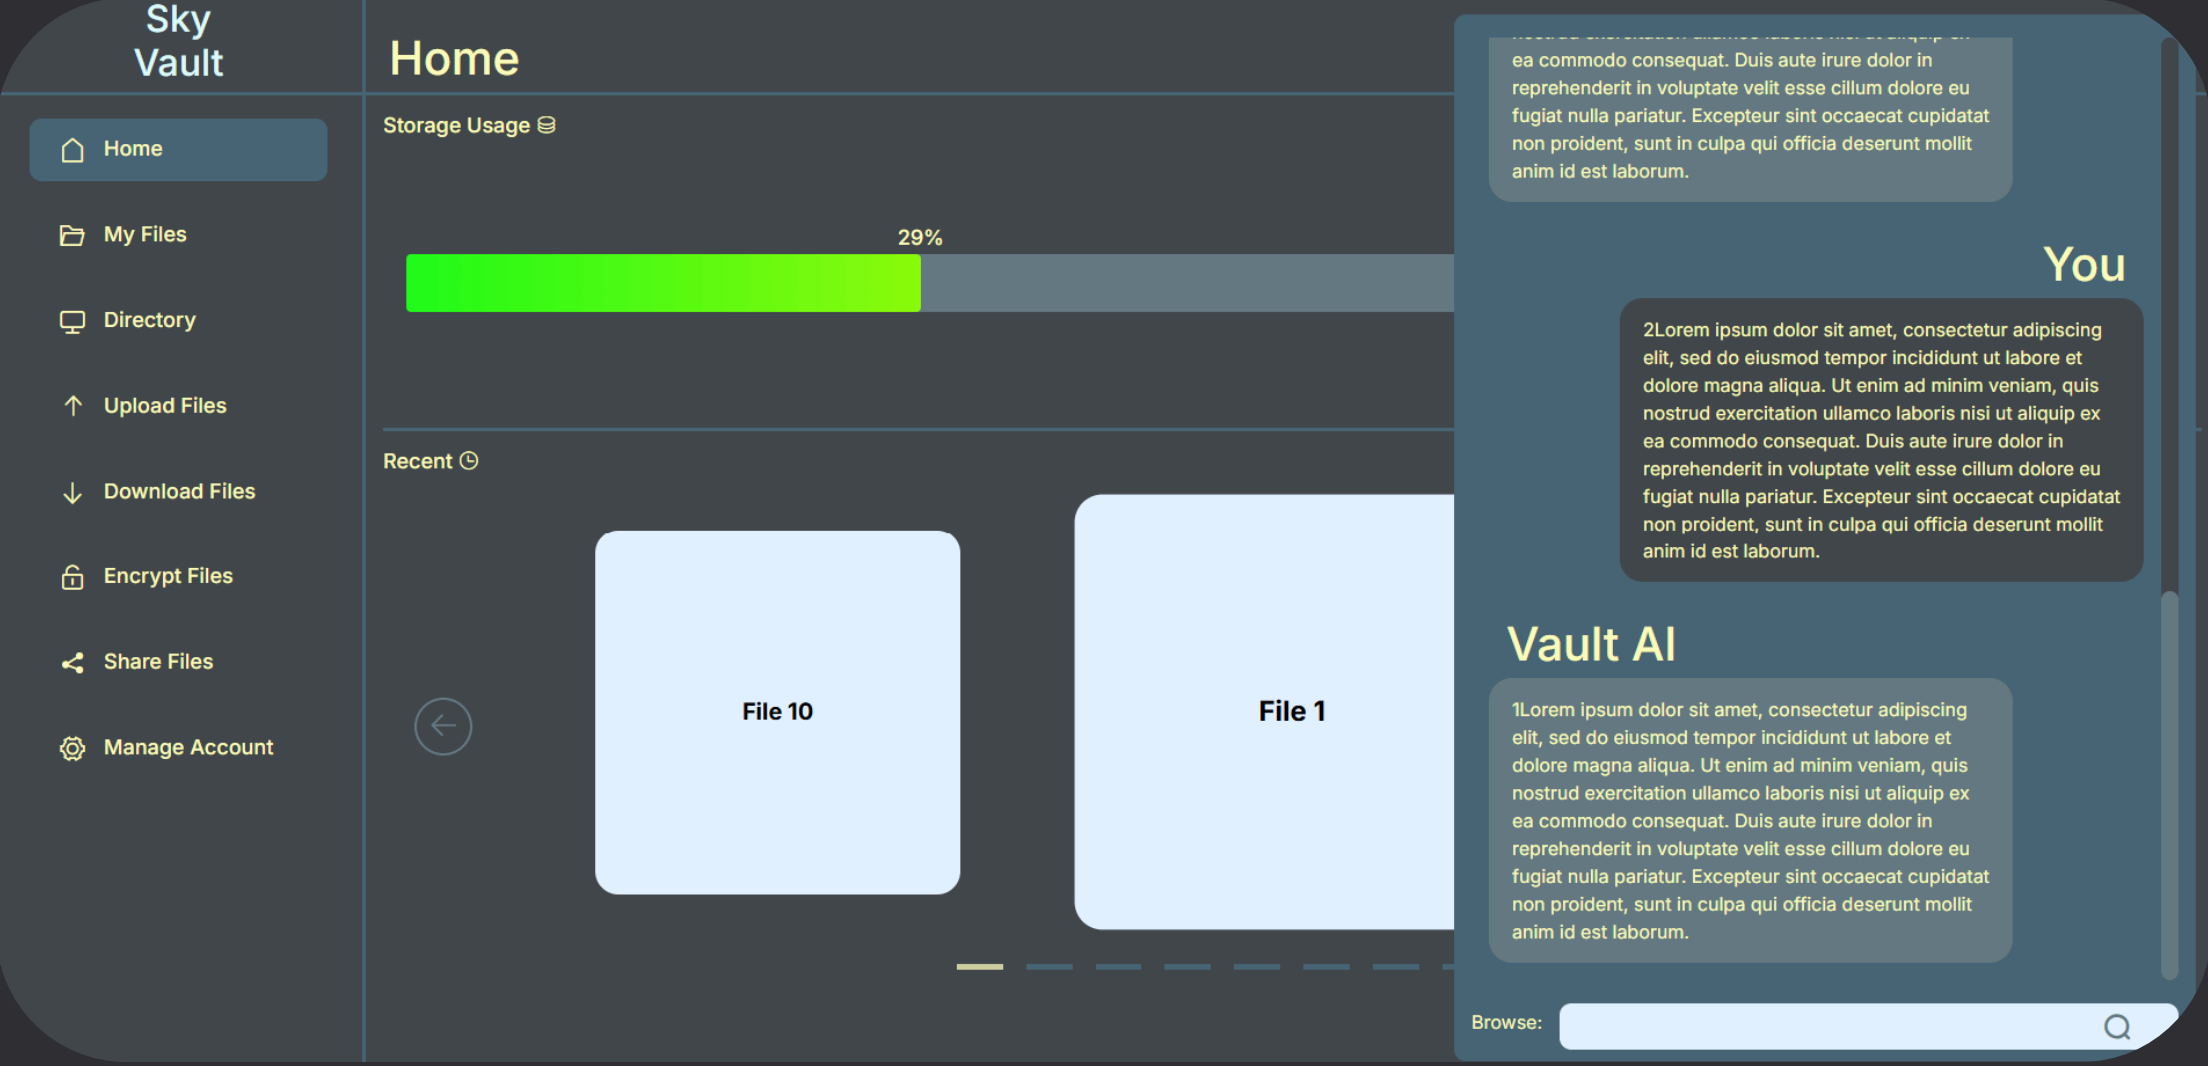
Sky Vault

Home

My Files

Directory

Upload Files

Download Files

Encrypt Files

Share Files

Manage Account

Home

Storage Usage

29%

Recent

File 10

File 1

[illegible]
ea commodo consequat. Duis aute irure dolor in reprehenderit in voluptate velit esse cillum dolore eu fugiat nulla pariatur. Excepteur sint occaecat cupidatat non proident, sunt in culpa qui officia deserunt mollit anim id est laborum.

You

2Lorem ipsum dolor sit amet, consectetur adipiscing elit, sed do eiusmod tempor incididunt ut labore et dolore magna aliqua. Ut enim ad minim veniam, quis nostrud exercitation ullamco laboris nisi ut aliquip ex ea commodo consequat. Duis aute irure dolor in reprehenderit in voluptate velit esse cillum dolore eu fugiat nulla pariatur. Excepteur sint occaecat cupidatat non proident, sunt in culpa qui officia deserunt mollit anim id est laborum.

Vault AI

1Lorem ipsum dolor sit amet, consectetur adipiscing elit, sed do eiusmod tempor incididunt ut labore et dolore magna aliqua. Ut enim ad minim veniam, quis nostrud exercitation ullamco laboris nisi ut aliquip ex ea commodo consequat. Duis aute irure dolor in reprehenderit in voluptate velit esse cillum dolore eu fugiat nulla pariatur. Excepteur sint occaecat cupidatat non proident, sunt in culpa qui officia deserunt mollit anim id est laborum.

Browse: